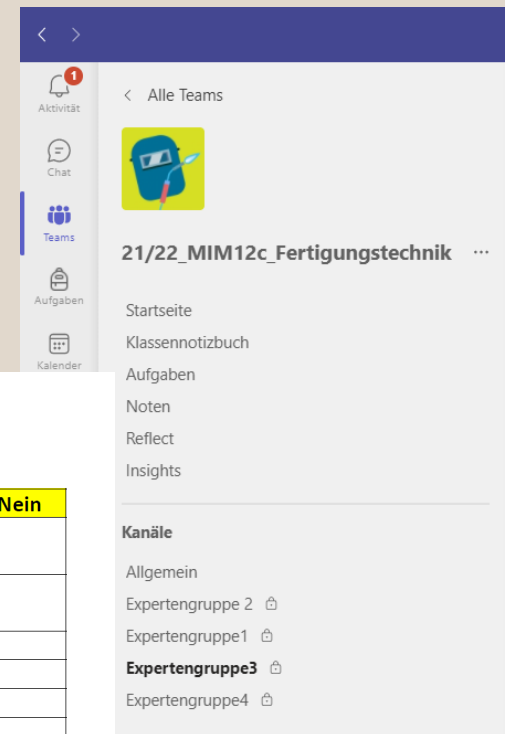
1
Aktivität

Chat

Teams

Aufgaben

Kalender

Alle Teams

21/22_MIM12c_Fertigungstechnik ···

Startseite
Klassennotizbuch
Aufgaben
Noten
Reflect
Insights

Kanäle
Allgemein
Expertengruppe 2
Expertengruppe1
**Expertengruppe3**
Expertengruppe4

Nein